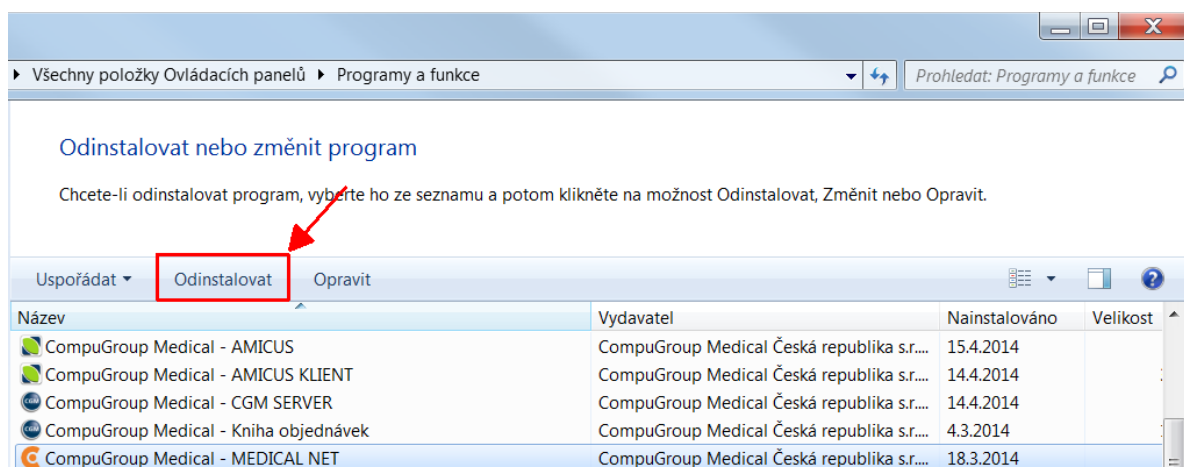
Všechny položky Ovládacích panelů ▸ Programy a funkce

Prohledat: Programy a funkce

Odinstalovat nebo změnit program

Chcete-li odinstalovat program, vyberte ho ze seznamu a potom klikněte na možnost Odinstalovat, Změnit nebo Opravit.

Uspořádat ▾ Odinstalovat Opravit

| Název | Vydavatel | Nainstalováno | Velikost |
|---|---|---|---|
| CompuGroup Medical - AMICUS | CompuGroup Medical Česká republika s.r... | 15.4.2014 | |
| CompuGroup Medical - AMICUS KLIENT | CompuGroup Medical Česká republika s.r... | 14.4.2014 | |
| CompuGroup Medical - CGM SERVER | CompuGroup Medical Česká republika s.r... | 14.4.2014 | |
| CompuGroup Medical - Kniha objednávek | CompuGroup Medical Česká republika s.r... | 4.3.2014 | |
| CompuGroup Medical - MEDICAL NET | CompuGroup Medical Česká republika s.r... | 18.3.2014 | |